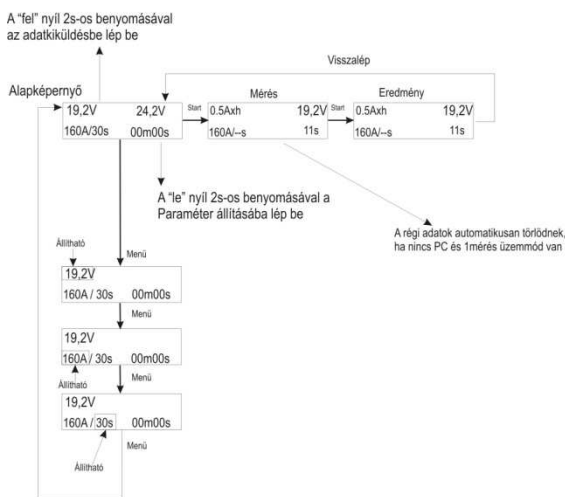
A “fel” nyíl 2s-os benyomásával az adatkiküldésbe lép be

Visszalép

Alapképernyő

19,2V 24,2V
160A/30s 00m00s

Start

Mérés
0.5Axh 19,2V
160A/--s 11s

Start

Eredmény
0.5Axh 19,2V
160A/--s 11s

A “le” nyíl 2s-os benyomásával a Paraméter állításába lép be

A régi adatok automatikusan törlődnek, ha nincs PC és 1mérés üzemmód van

Állítható

Menü

19,2V
160A / 30s 00m00s

Menü

19,2V
160A / 30s 00m00s

Állítható

Menü

19,2V
160A / 30s 00m00s

Menü

Állítható